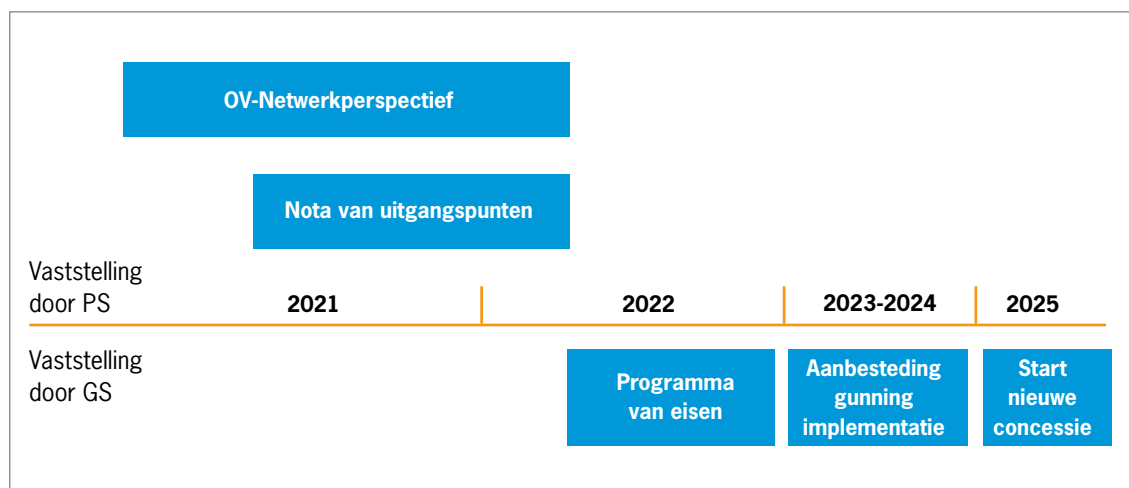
OV-Netwerkperspectief

Nota van uitgangspunten

Vaststelling door PS

2021

2022

2023-2024

2025

Vaststelling door GS

Programma van eisen

Aanbesteding gunning implementatie

Start nieuwe concessie